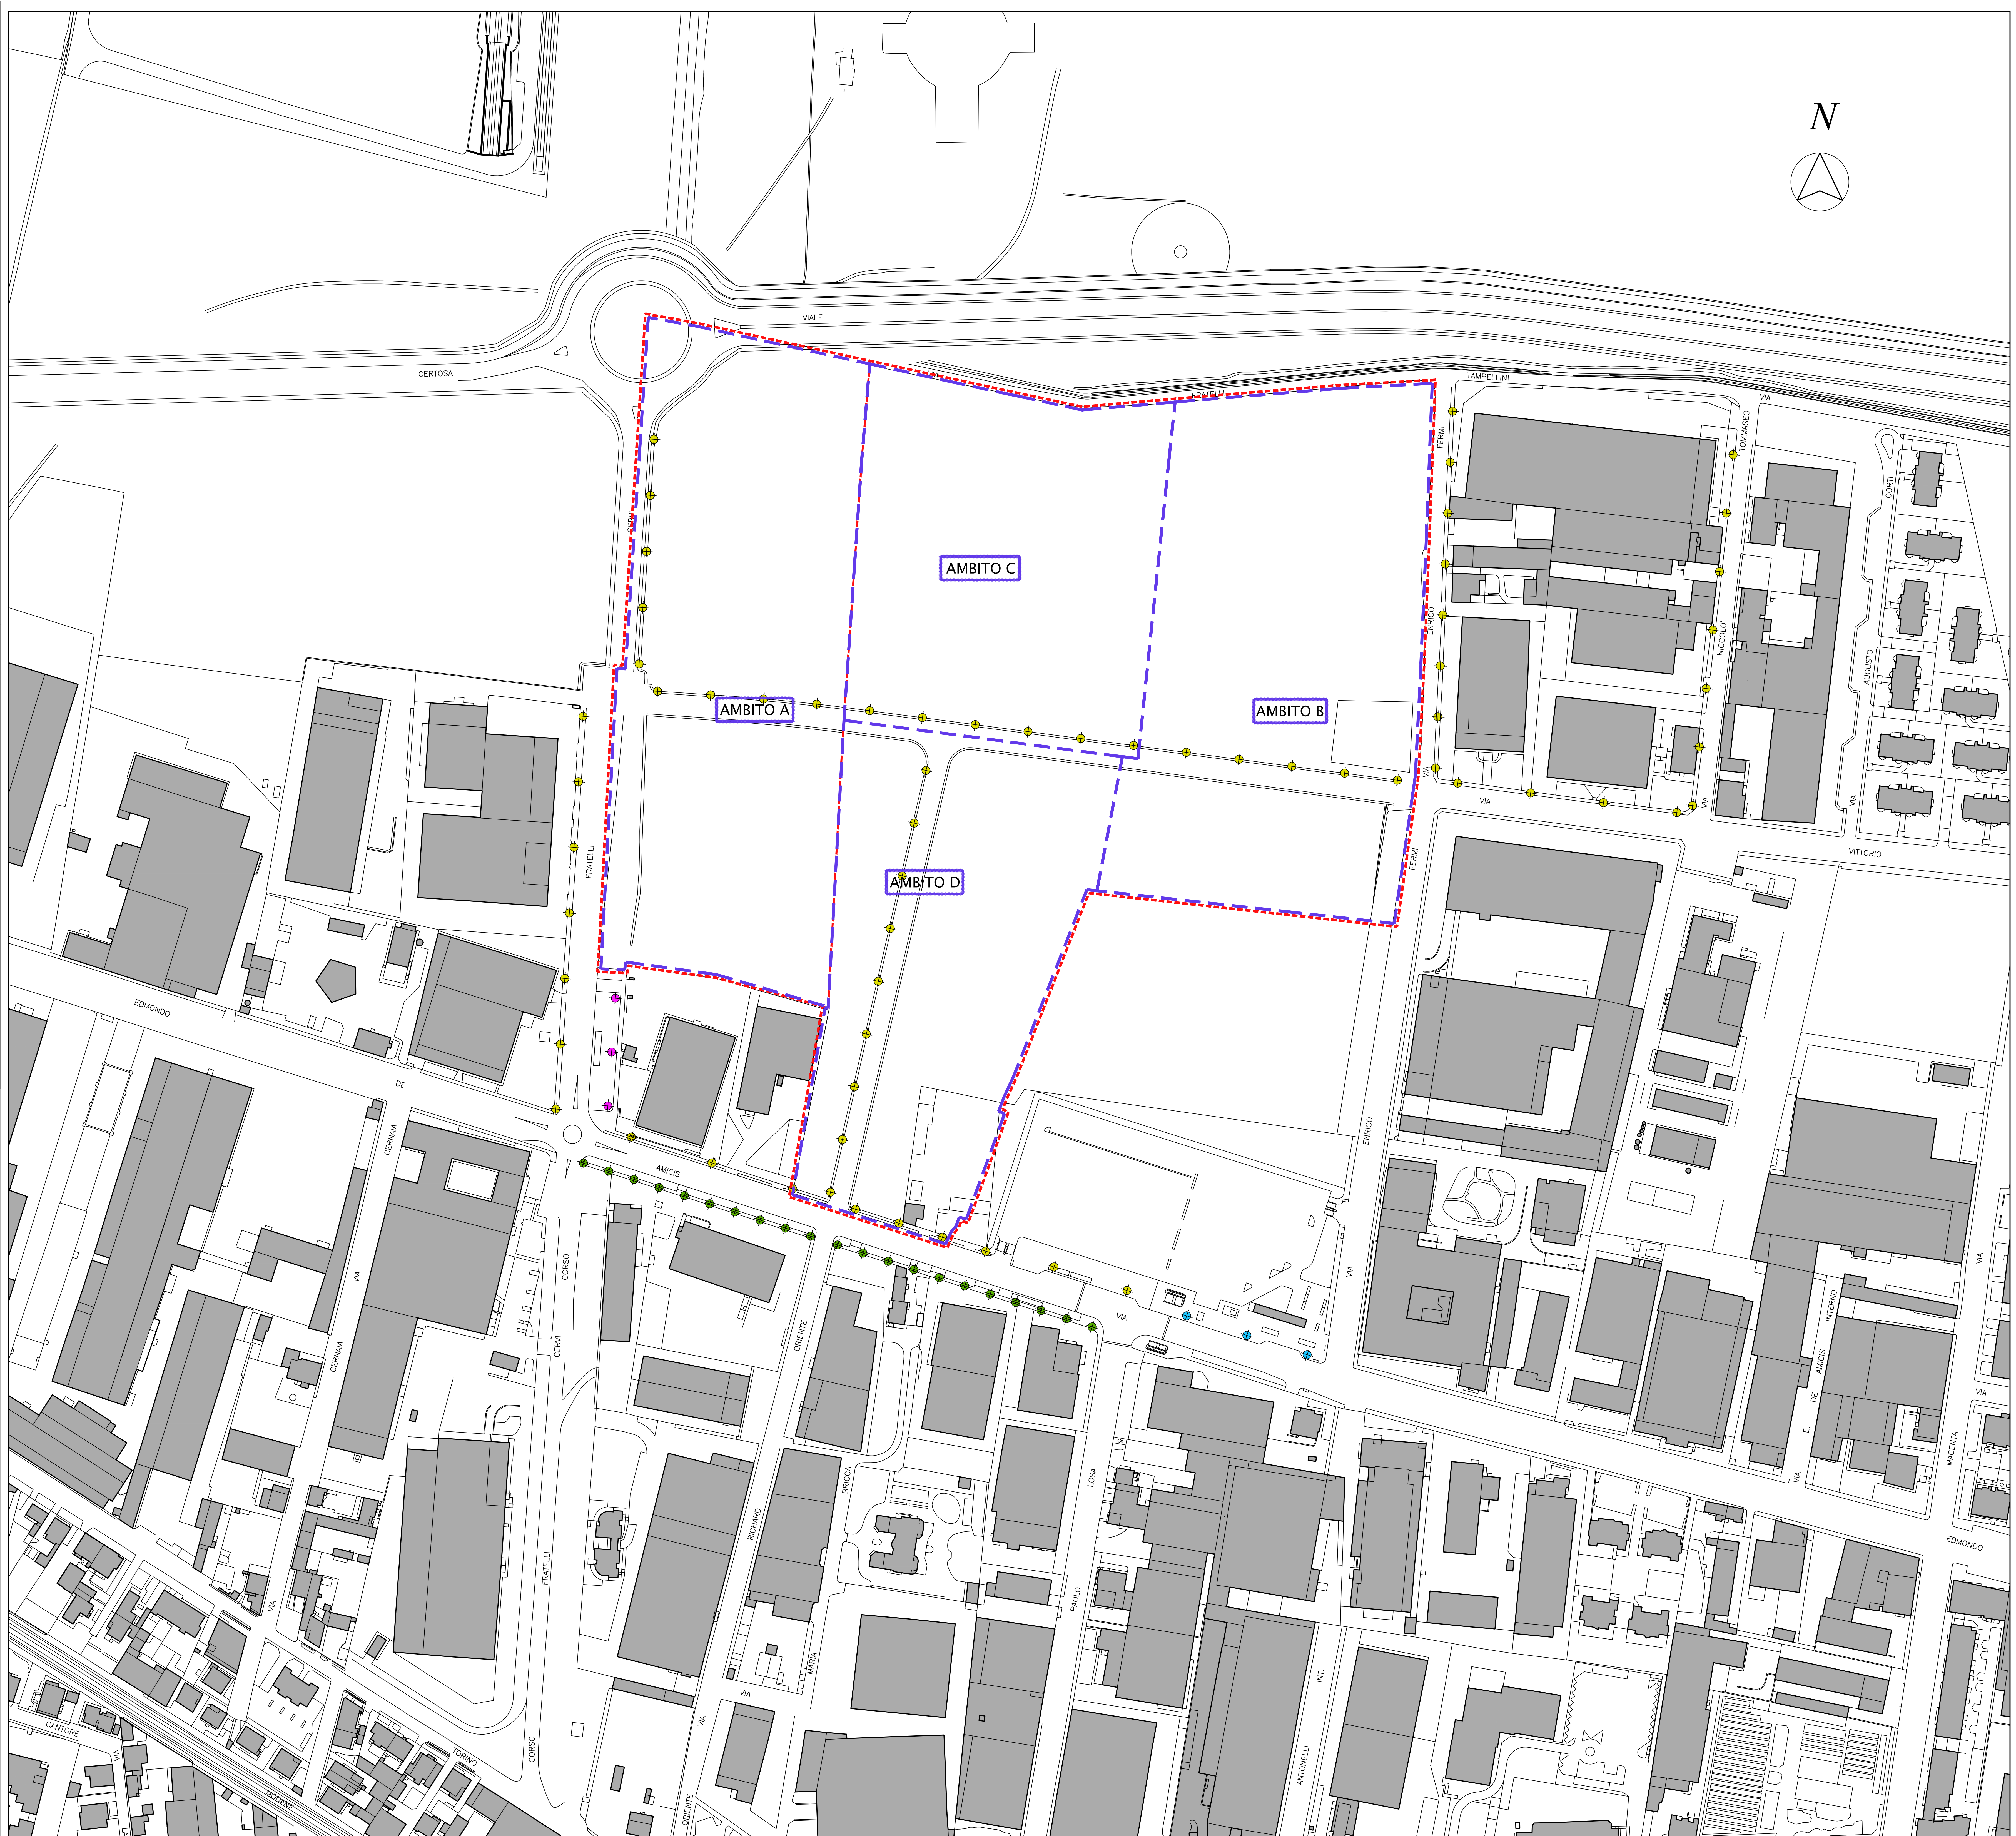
N

VIALE
CERTOSA
FRATELLI
TAMPELLINI
VIA
TOMMASEO
FERMI
ENRICO
NICCOLO'
CORTI
AUGUSTO
VIA
CERVI
FRATELLI

AMBITO C
AMBITO A
AMBITO B
AMBITO D

VIA
VITTORIO
FERMI
EDMONDO
DE
AMICIS
CERNAIA
VIA
CERNAIA
CORSO
CERVI
FRATELLI
ORIENTE
RICHARD
BRICCA
MARIA
LOSA
PAOLO
VIA
ENRICO
VIA
INTERNO
AMICIS
DE
E.
VIA
MAGENTA
VIA
EDMONDO
INT.
ANTONELLI
VIA
VIA
ORIENTE
CORSO
TORINO
CANTORE
VIA
MODANE